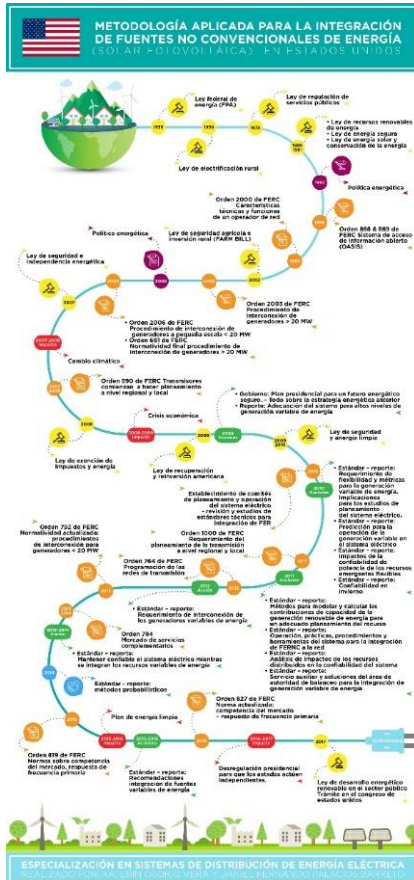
METODOLOGÍA APLICADA PARA LA INTEGRACIÓN DE FUENTES NO CONVENCIONALES DE ENERGÍA (SOLAR FOTOVOLTÁICA) EN ESTADOS UNIDOS

Ley federal de energía (FPA)

Ley de regulación de servicios públicos

Ley de recursos renovables de energía
• Ley de energía segura
• Ley de energía solar y conservación de la energía

Ley de electrificación rural

Política energética

Orden 2000 de FERC Características técnicas y funciones de un operador de red

Orden 888 & 889 de FERC Sistema de acceso de información abierto (OASIS)

Política energética

Ley de seguridad agrícola e inversión rural (FARM BILL)

Ley de seguridad e independencia energética

Orden 2003 de FERC Procedimiento de interconexión de generadores > 20 MW

Orden 2006 de FERC Procedimiento de interconexión de generadores a pequeña escala < 20 MW
• Orden 661 de FERC Normatividad final procedimiento de interconexión de generadores > 20 MW

Cambio climático

Orden 890 de FERC Transmisores comienzan a hacer planeamiento a nivel regional y local

Crisis económica

• Gobierno: Plan presidencial para un futuro energético seguro. - Todo sobre la estrategia energética anterior
• Reporte: Adecuación del sistema para altos niveles de generación variable de energía

Ley de seguridad y energía limpia

Ley de exención de impuestos y energía

Ley de recuperación y reinversión americana

Establecimiento de comités de planeamiento y operación del sistema eléctrico - revisión y estudios de estándares técnicos para integración de FER

• Estándar - reporte: Requerimientos de flexibilidad y métricas para la generación variable de energía. Implicaciones para los estudios de planeamiento del sistema eléctrico.
• Estándar - reporte: Predicción para la operación de la generación variable en el sistema eléctrico
• Estándar - reporte: Impactos de la confiabilidad de potencia de los recursos energéticos flexibles
• Estándar - reporte: Confiabilidad en invierno

Orden 1000 de FERC Requerimiento del planeamiento de la transmisión a nivel regional y local

Orden 792 de FERC Normatividad actualizada: procedimiento de interconexión para generadores < 20 MW

Orden 764 de FERC Programación de las redes de transmisión

• Estándar - reporte: Requerimiento de interconexión de los generadores variables de energía

Orden 784 Mercado de servicios complementarios

• Estándar - reporte: Mantener confiable el sistema eléctrico mientras se integran los recursos variables de energía

• Estándar - reporte: Métodos para modelar y calcular las contribuciones de capacidad de la generación renovable de energía para un adecuado planeamiento del recurso
• Estándar - reporte: Operación, prácticas, procedimientos y herramientas del sistema para la integración de FERNC a la red
• Estándar - reporte: Análisis de impactos de los recursos distribuidos en la confiabilidad del sistema
• Estándar - reporte: Servicio auxiliar y soluciones del área de autoridad de balanceo para la integración de generación variable de energía

• Estándar - reporte: Métodos probabilísticos

Orden 827 de FERC Norma actualizada: competencia del mercado - respuesta de frecuencia primaria

Plan de energía limpia

Orden 819 de FERC Normas sobre competencia del mercado, respuesta de frecuencia primaria

Estándar - reporte: Recomendaciones integración de fuentes variables de energía

Desregulación presidencial para que los estados actúen independientes.

Ley de desarrollo energético renovable en el sector público Trámite en el congreso de estados unidos

ESPECIALIZACIÓN EN SISTEMAS DE DISTRIBUCIÓN DE ENERGÍA ELÉCTRICA
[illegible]